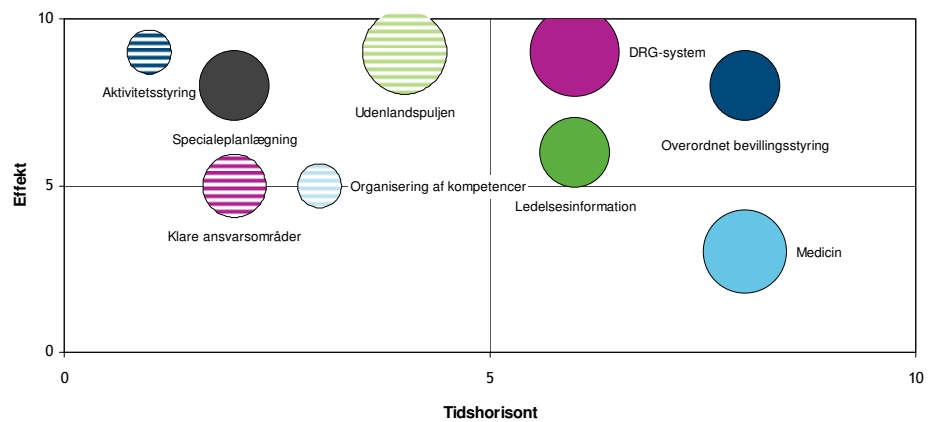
10
5
0
Effekt
0
5
10
Tidshorisont
Aktivitetsstyring
Specialeplanlægning
Udenlandspuljen
DRG-system
Overordnet bevillingsstyring
Klare ansvarsområder
Organisering af kompetencer
Ledelsesinformation
Medicin